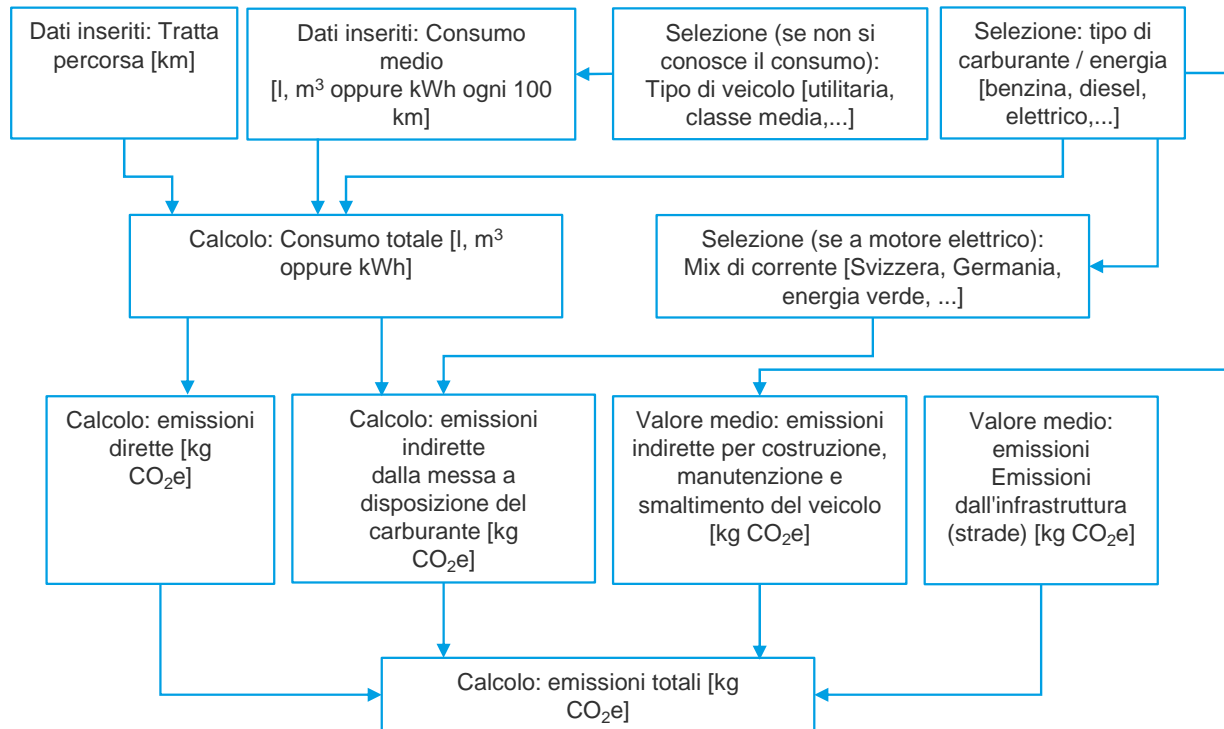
Dati inseriti: Tratta percorsa [km]

Dati inseriti: Consumo medio [l, $m^3$ oppure kWh ogni 100 km]

Selezione (se non si conosce il consumo): Tipo di veicolo [utilitaria, classe media,...]

Selezione: tipo di carburante / energia [benzina, diesel, elettrico,...]

Calcolo: Consumo totale [l, $m^3$ oppure kWh]

Selezione (se a motore elettrico): Mix di corrente [Svizzera, Germania, energia verde, ...]

Calcolo: emissioni dirette [kg $CO_2$e]

Calcolo: emissioni indirette dalla messa a disposizione del carburante [kg $CO_2$e]

Valore medio: emissioni indirette per costruzione, manutenzione e smaltimento del veicolo [kg $CO_2$e]

Valore medio: emissioni Emissioni dall'infrastruttura (strade) [kg $CO_2$e]

Calcolo: emissioni totali [kg $CO_2$e]